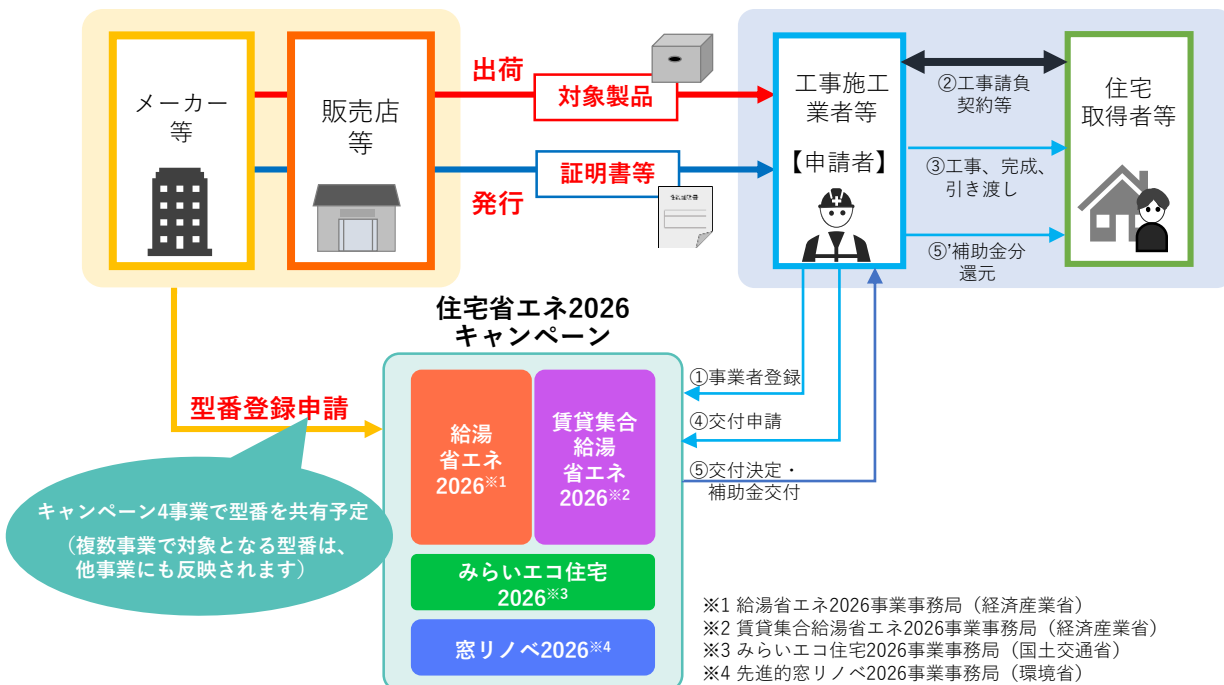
メーカー等

販売店等

出荷

対象製品

証明書等

発行

工事施工業者等

【申請者】

②工事請負契約等

③工事、完成、引き渡し

⑤'補助金分還元

住宅取得者等

住宅省エネ2026キャンペーン

①事業者登録

④交付申請

⑤交付決定・補助金交付

型番登録申請

給湯省エネ2026※1

賃貸集合給湯省エネ2026※2

みらいエコ住宅2026※3

窓リノベ2026※4

キャンペーン4事業で型番を共有予定
（複数事業で対象となる型番は、他事業にも反映されます）

※1 給湯省エネ2026事業事務局（経済産業省）
※2 賃貸集合給湯省エネ2026事業事務局（経済産業省）
※3 みらいエコ住宅2026事業事務局（国土交通省）
※4 先進的窓リノベ2026事業事務局（環境省）